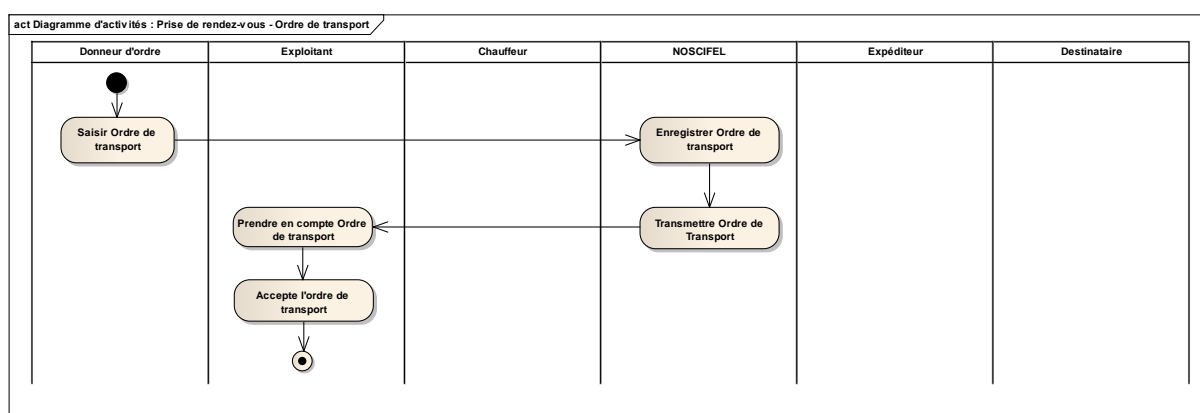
act Diagramme d'activités : Prise de rendez-vous - Ordre de transport

| Donneur d'ordre | Exploitant | Chauffeur | NOSCIFEL | Expéditeur | Destinataire |
|---|---|---|---|---|---|

Saisir Ordre de transport

Enregistrer Ordre de transport

Transmettre Ordre de Transport

Prendre en compte Ordre de transport

Accepte l'ordre de transport